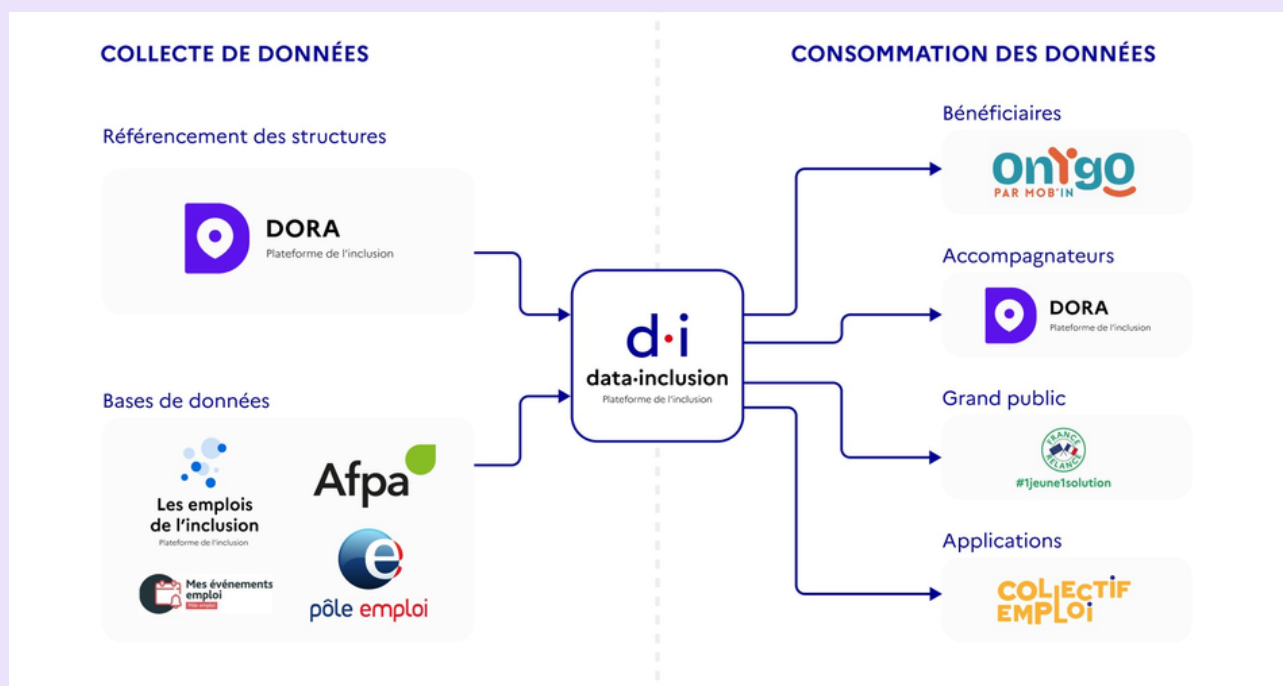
COLLECTE DE DONNÉES

Référencement des structures

DORA
Plateforme de l'inclusion

Bases de données

Les emplois de l'inclusion
Plateforme de l'inclusion

Afpa

Mes événements emploi
Pôle emploi

pôle emploi

d·i
data·inclusion
Plateforme de l'inclusion

CONSOMMATION DES DONNÉES

Bénéficiaires

ONYGO
PAR MOB'IN

Accompagnateurs

DORA
Plateforme de l'inclusion

Grand public

FRANCE RELANCE
#1jeune1solution

Applications

COLLECTIF EMPLOI